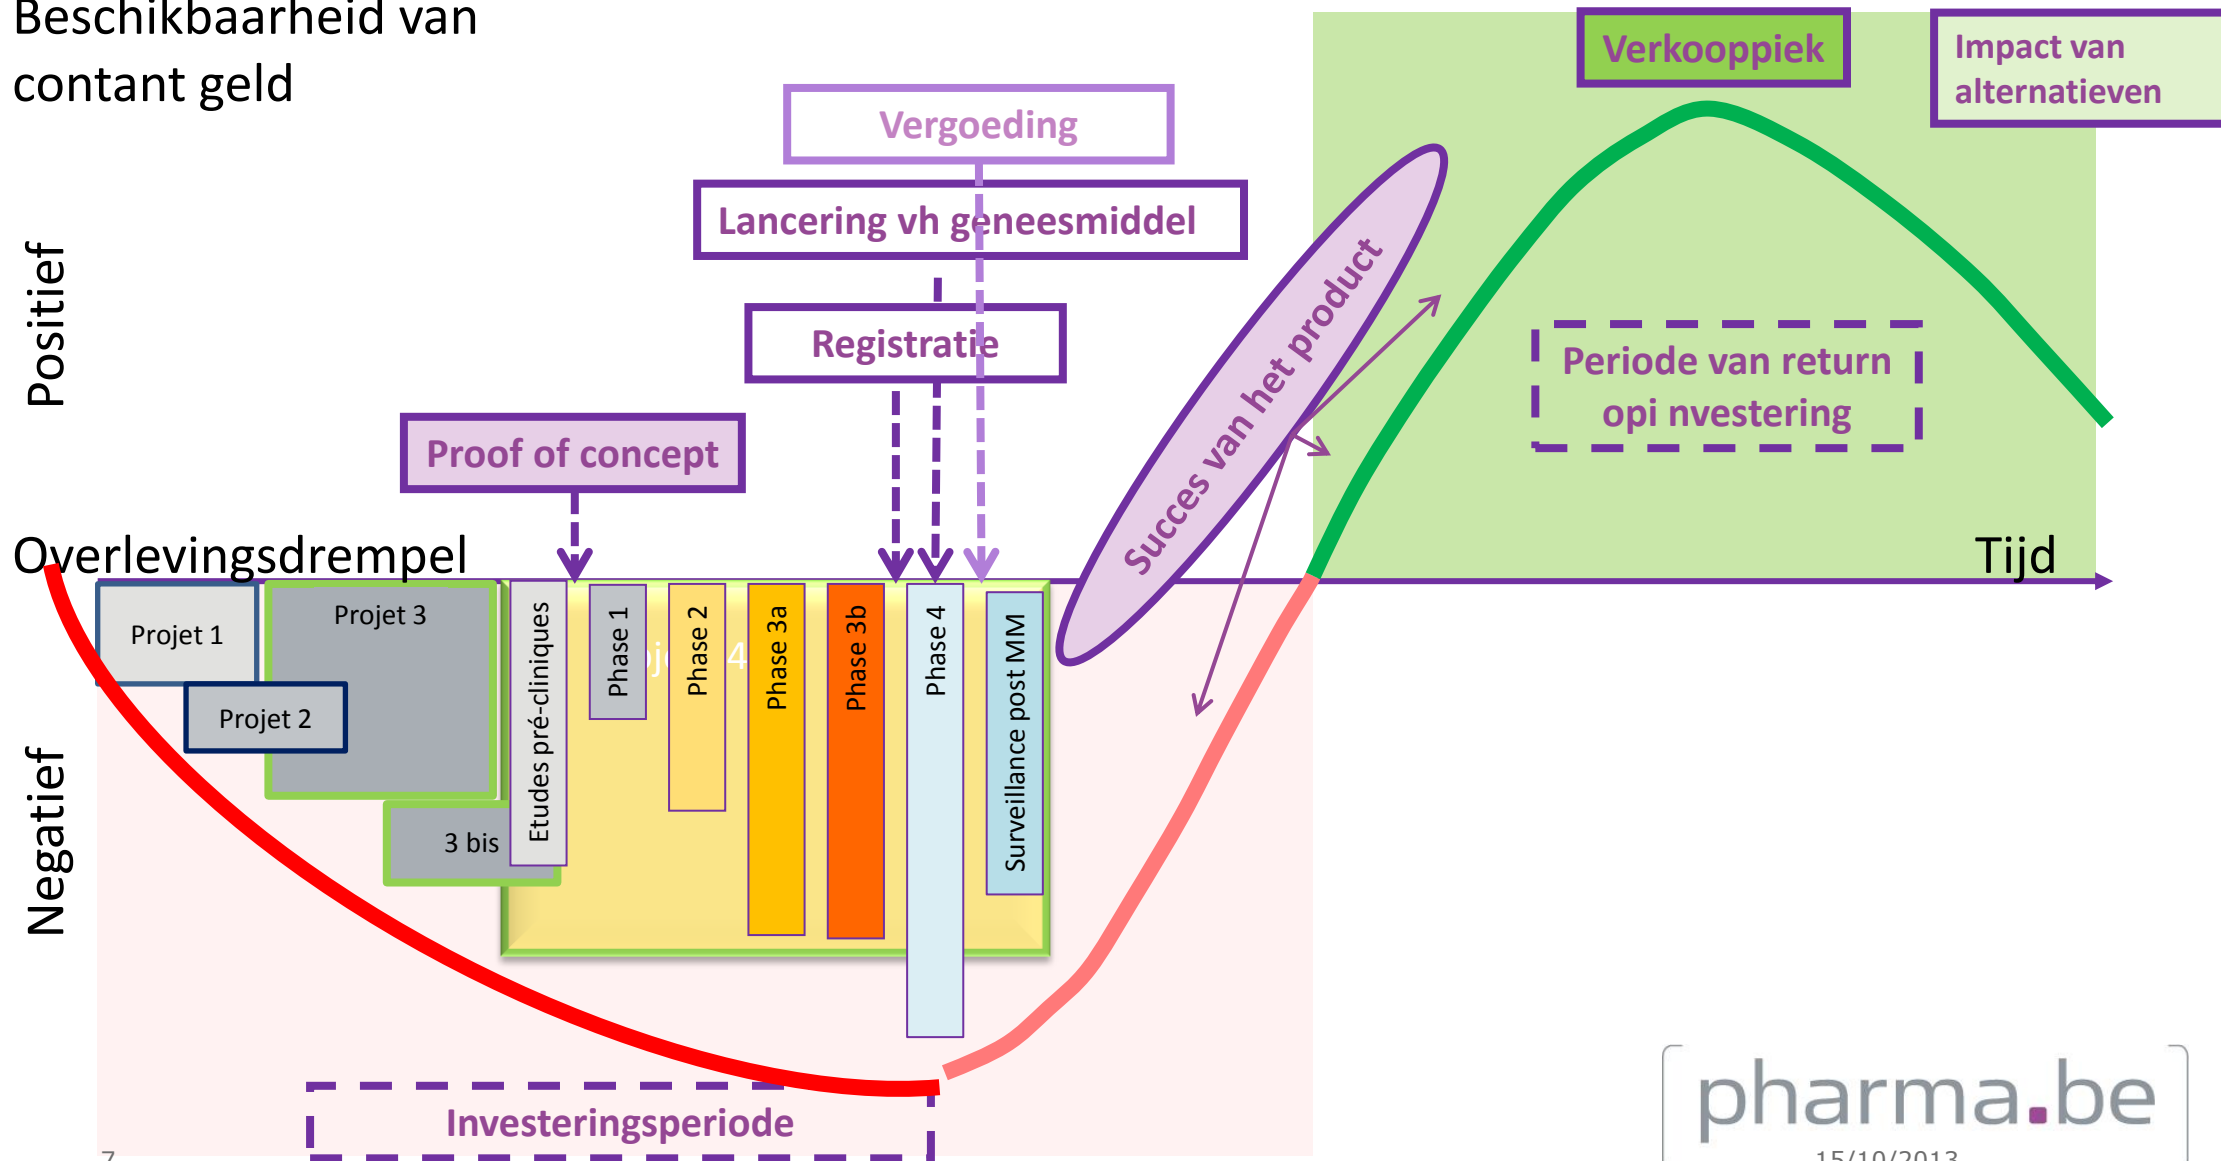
Beschikbaarheid van contant geld

Verkooppiek

Impact van alternatieven

Vergoeding

Lancering vh geneesmiddel

Registratie

Proof of concept

Positief

Succes van het product

Periode van return opi nvestering

Overlevingsdrempel

Tijd

Projet 1

Projet 3

Projet 2

3 bis

Etudes pré-cliniques

Phase 1

Phase 2

Phase 3a

Phase 3b

Phase 4

Surveillance post MM

Negatief

Investeringsperiode

pharma.be

15/10/2013

7